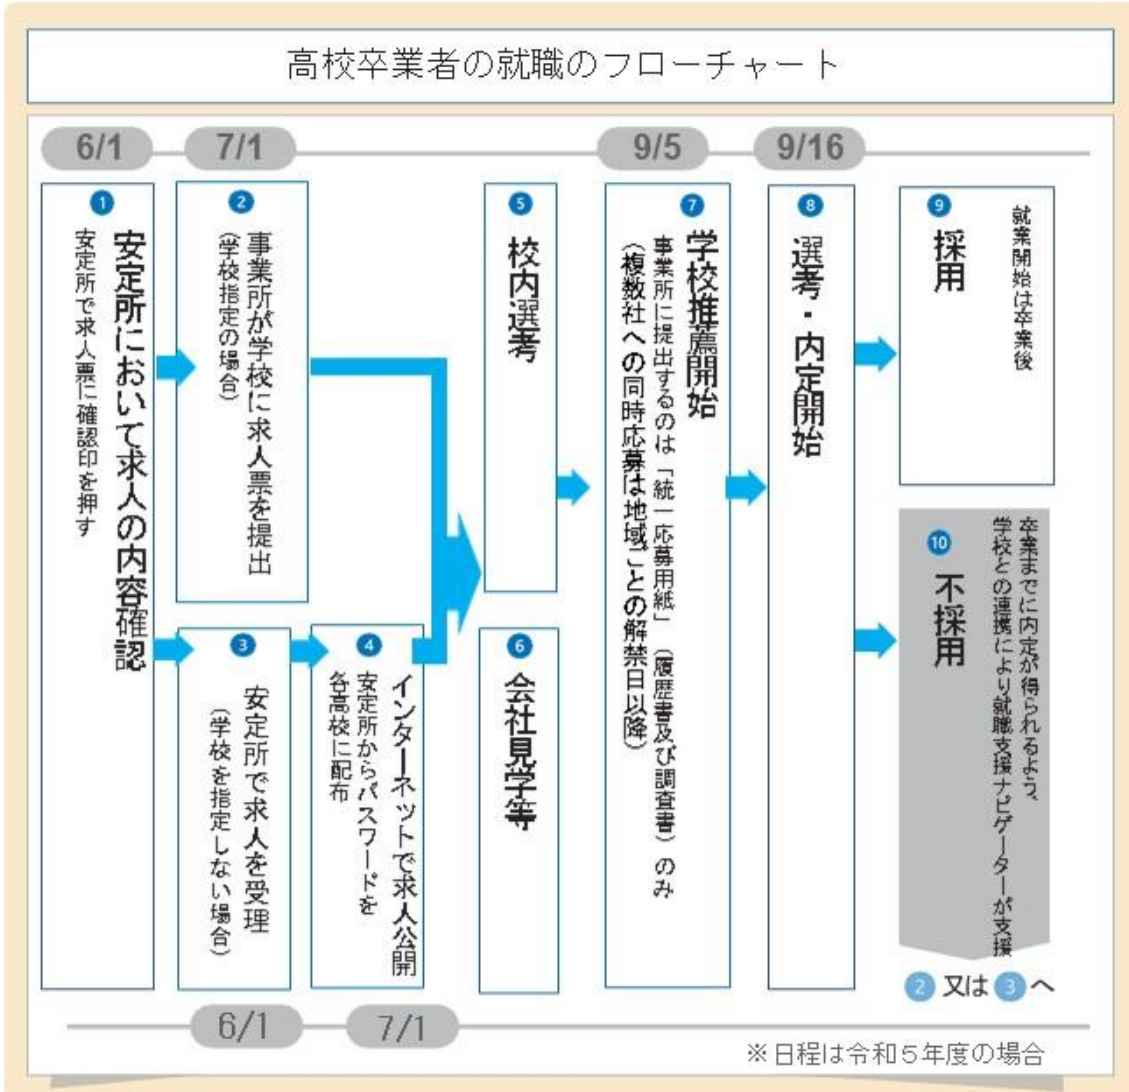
高校卒業者の就職のフローチャート

6/1
7/1
9/5
9/16

1
安定所において求人の内容確認
安定所で求人票に確認印を押す

2
事業所が学校に求人票を提出
（学校指定の場合）

3
安定所で求人を受理
（学校を指定しない場合）

4
インターネットで求人公開
安定所からパスワードを各高校に配布

5
校内選考

6
会社見学等

7
学校推薦開始
事業所に提出するのは「統一応募用紙」（履歴書及び調査書）のみ
（複数社への同時応募は地域ごとの解禁日以降）

8
選考・内定開始

9
採用
就業開始は卒業後

10
不採用
卒業までに内定が得られるよう、学校との連携により就職支援ナビゲーターが支援

2 又は 3 へ

6/1
7/1

※日程は令和５年度の場合